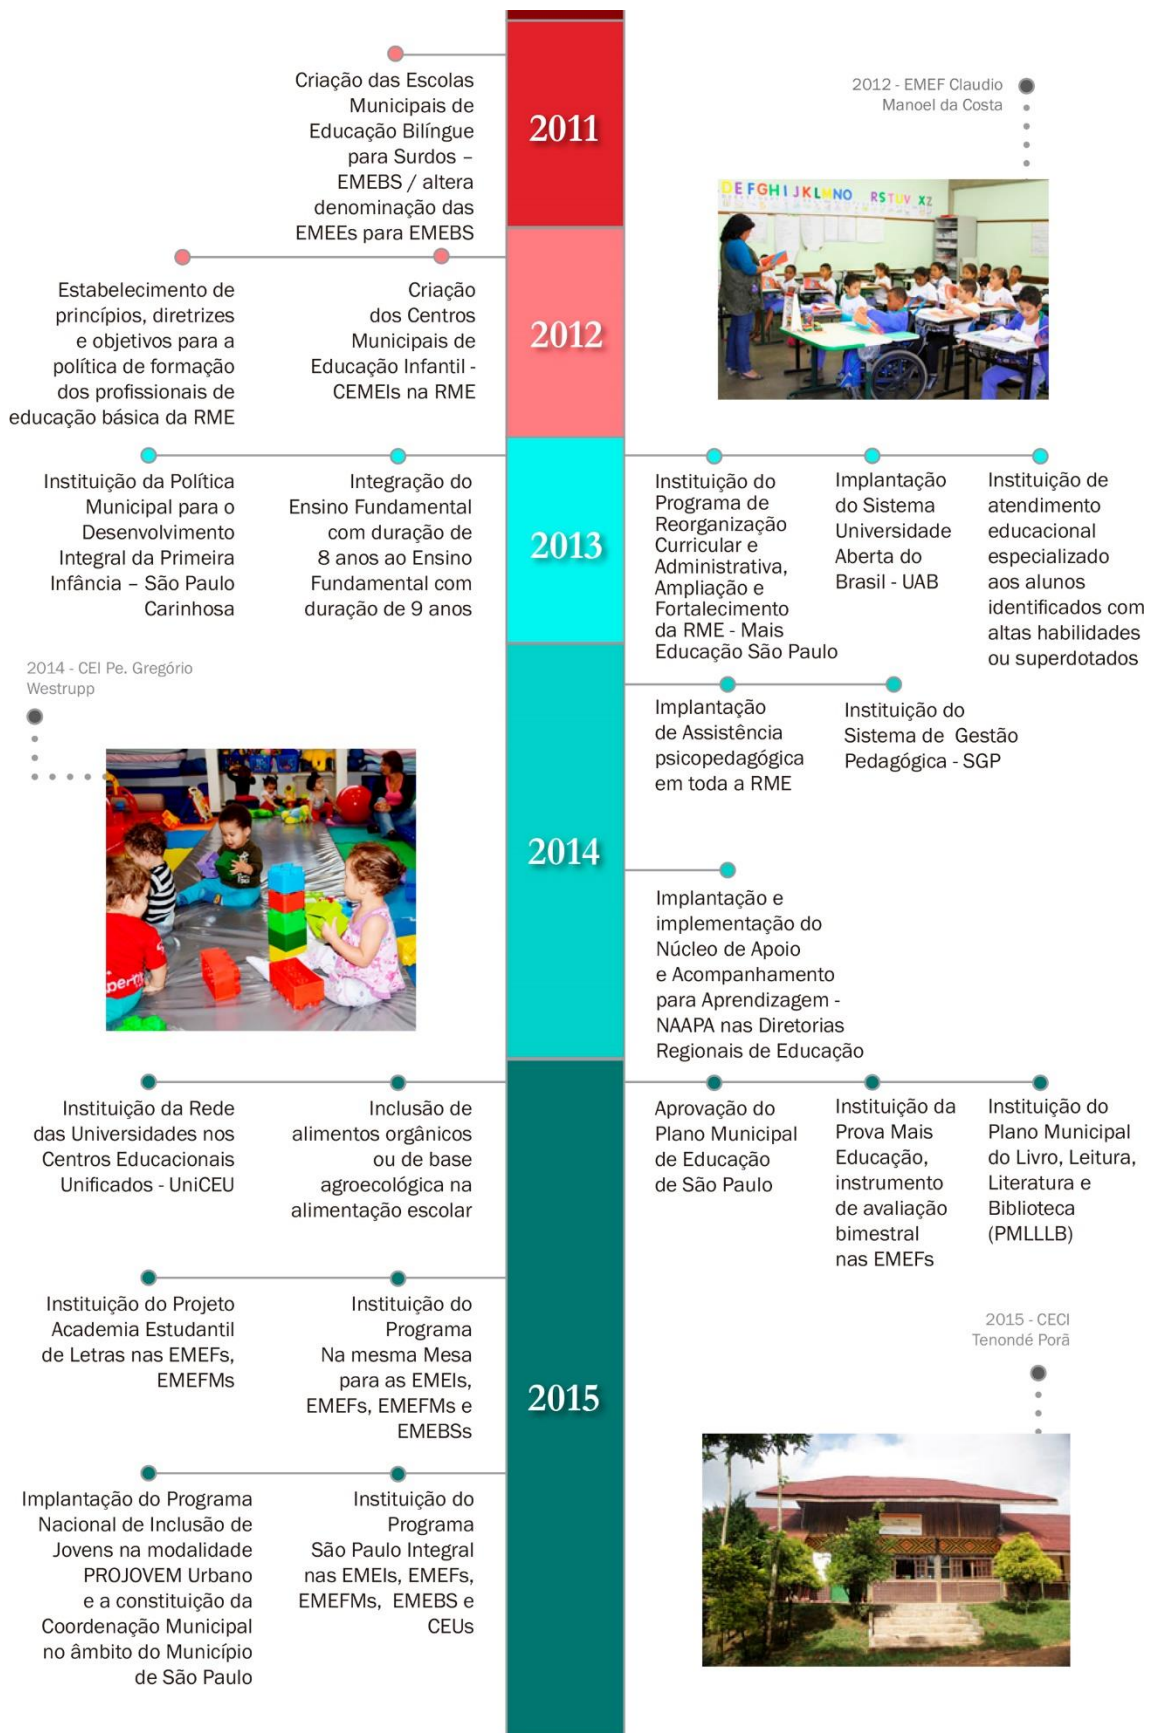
2011

Criação das Escolas Municipais de Educação Bilíngue para Surdos – EMEBS / altera denominação das EMEEs para EMEBS

2012 - EMEF Claudio Manoel da Costa

DEFGHIJKLMNO RSTUV XZ

2012

Estabelecimento de princípios, diretrizes e objetivos para a política de formação dos profissionais de educação básica da RME

Criação dos Centros Municipais de Educação Infantil - CEMEIs na RME

2013

Instituição da Política Municipal para o Desenvolvimento Integral da Primeira Infância – São Paulo Carinhosa

Integração do Ensino Fundamental com duração de 8 anos ao Ensino Fundamental com duração de 9 anos

Instituição do Programa de Reorganização Curricular e Administrativa, Ampliação e Fortalecimento da RME - Mais Educação São Paulo

Implantação do Sistema Universidade Aberta do Brasil - UAB

Instituição de atendimento educacional especializado aos alunos identificados com altas habilidades ou superdotados

2014 - CEI Pe. Gregório Westrupp

2014

Implantação de Assistência psicopedagógica em toda a RME

Instituição do Sistema de Gestão Pedagógica - SGP

Implantação e implementação do Núcleo de Apoio e Acompanhamento para Aprendizagem - NAAPA nas Diretorias Regionais de Educação

2015

Instituição da Rede das Universidades nos Centros Educacionais Unificados - UniCEU

Inclusão de alimentos orgânicos ou de base agroecológica na alimentação escolar

Aprovação do Plano Municipal de Educação de São Paulo

Instituição da Prova Mais Educação, instrumento de avaliação bimestral nas EMEFs

Instituição do Plano Municipal do Livro, Leitura, Literatura e Biblioteca (PMLLLB)

Instituição do Projeto Academia Estudantil de Letras nas EMEFs, EMEFMs

Instituição do Programa Na mesma Mesa para as EMEIs, EMEFs, EMEFMs e EMEBSs

2015 - CECI Tenondé Porã

Implantação do Programa Nacional de Inclusão de Jovens na modalidade PROJOVEM Urbano e a constituição da Coordenação Municipal no âmbito do Município de São Paulo

Instituição do Programa São Paulo Integral nas EMEIs, EMEFs, EMEFMs, EMEBS e CEUs